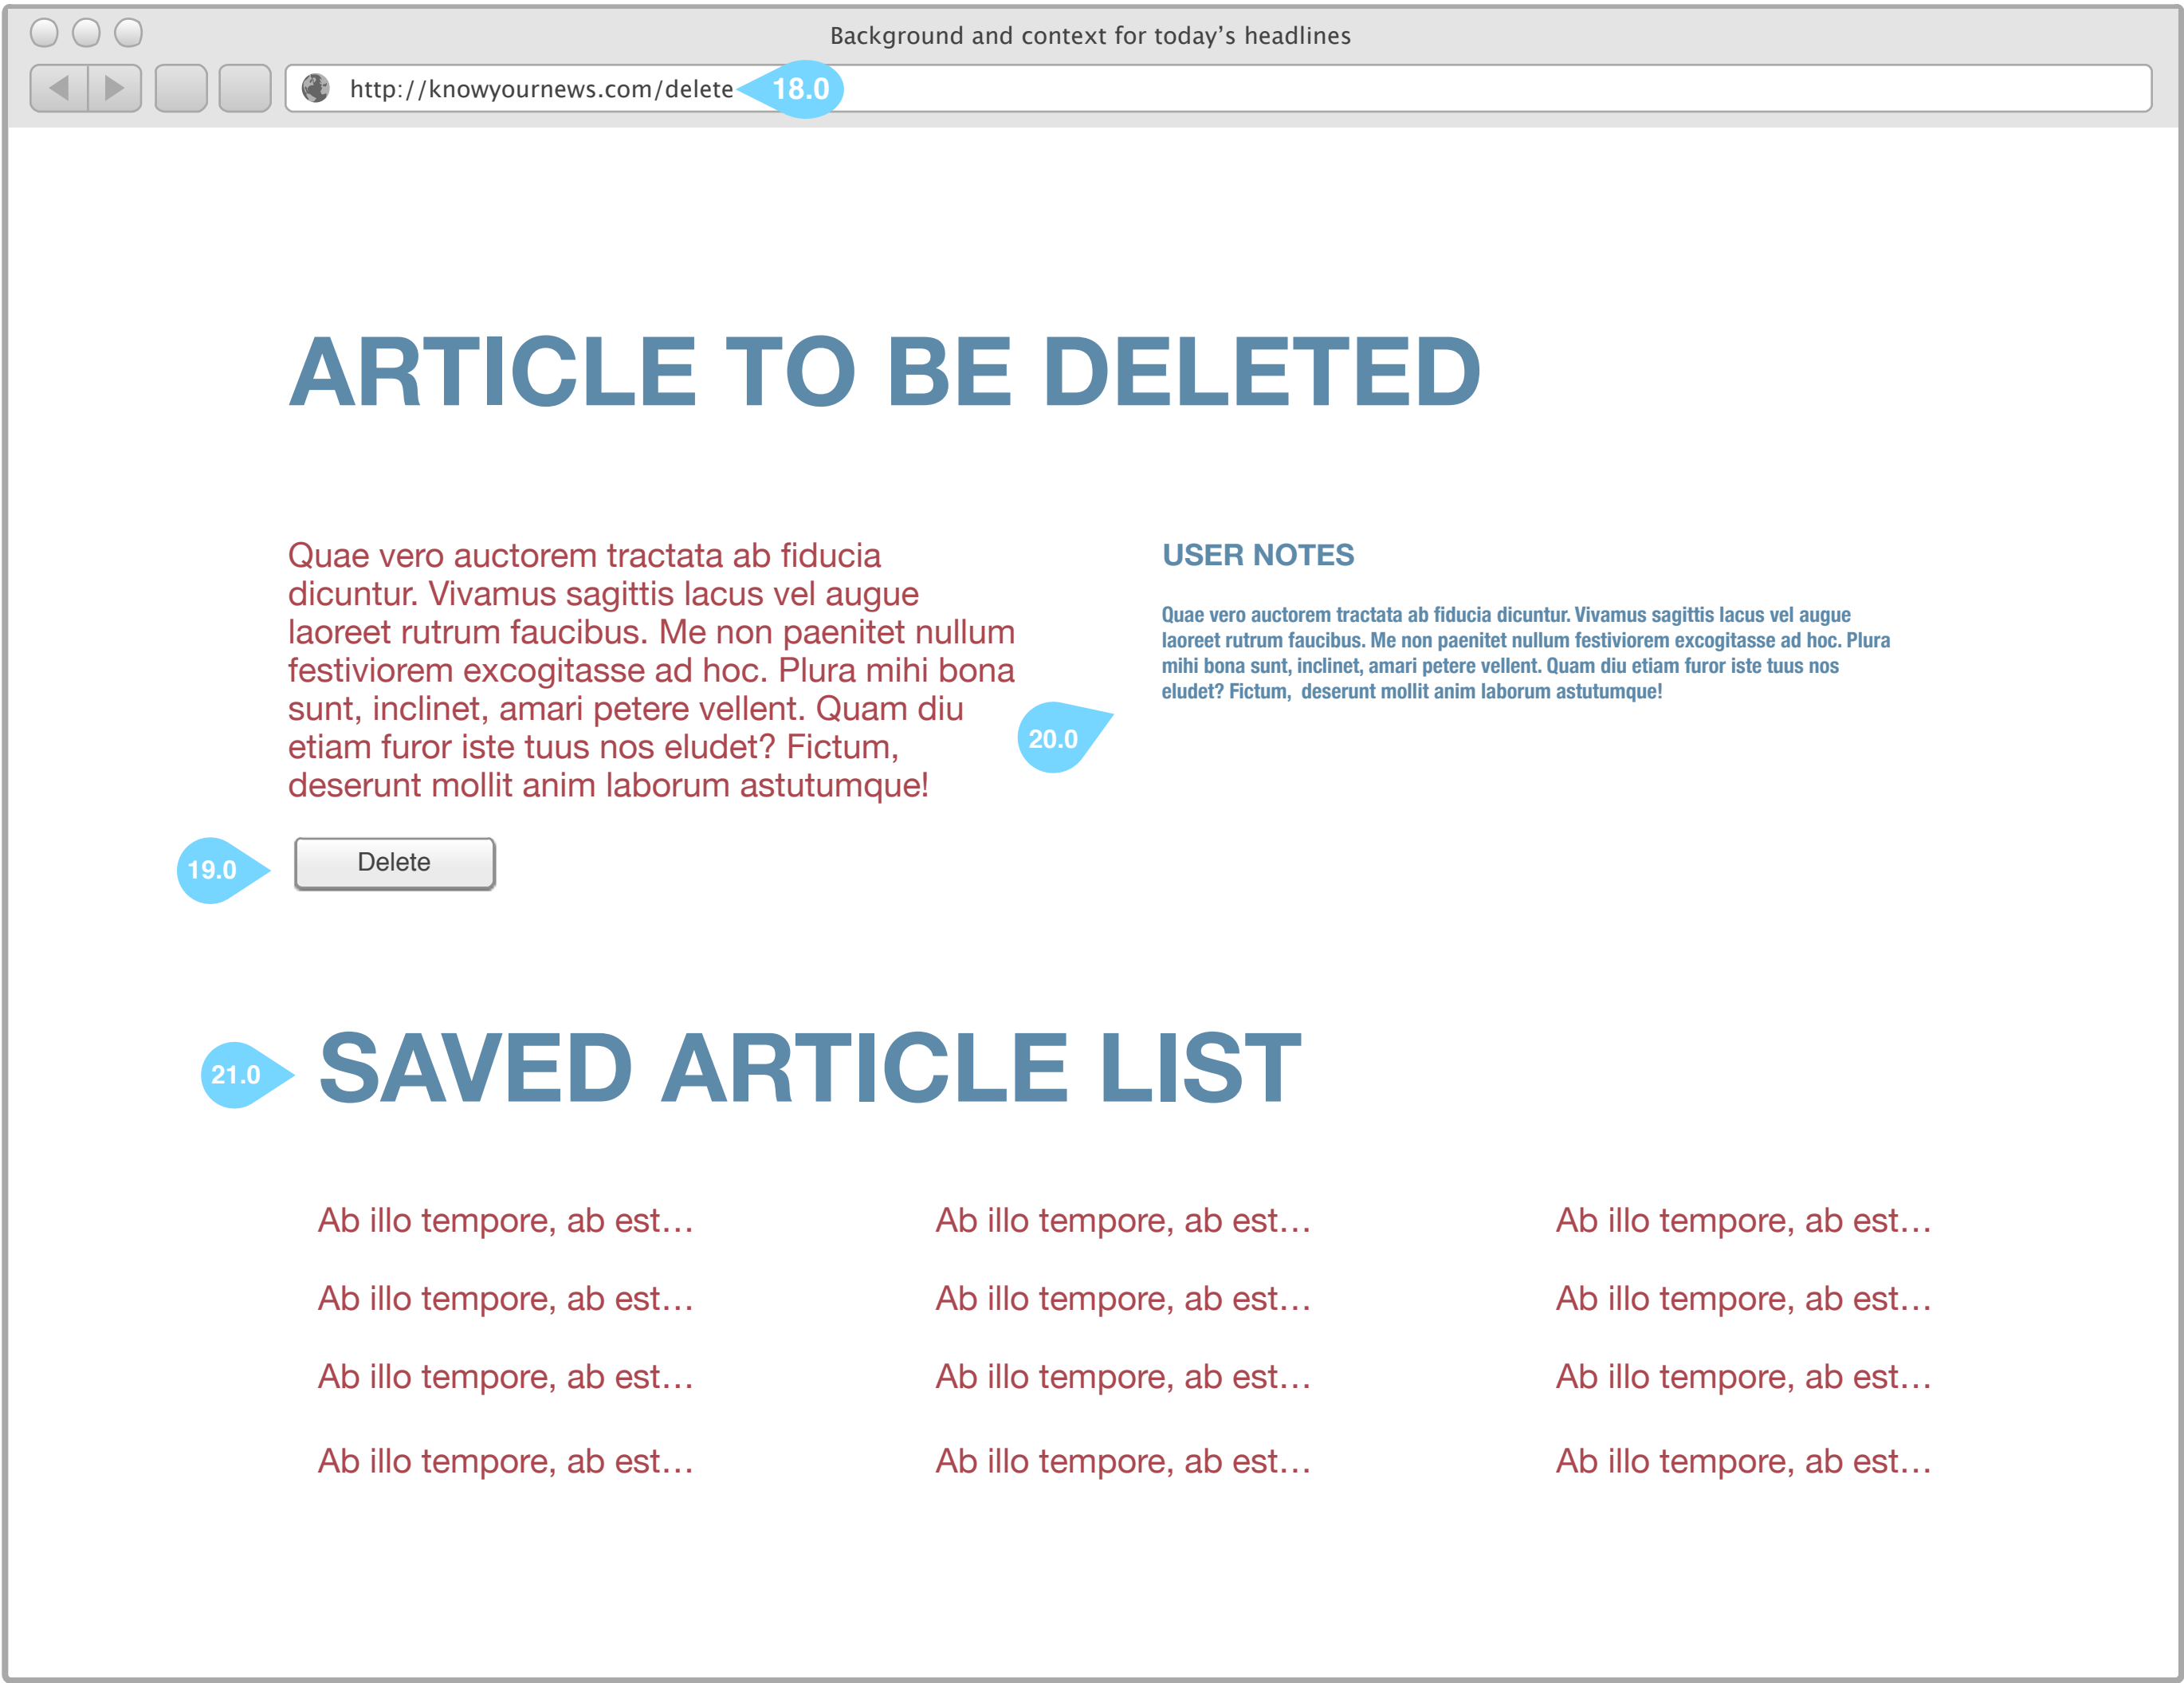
Background and context for today's headlines

http://knowyournews.com/delete

18.0

ARTICLE TO BE DELETED

Quae vero auctorem tractata ab fiducia dicuntur. Vivamus sagittis lacus vel augue laoreet rutrum faucibus. Me non paenitet nullum festiviorem excogitasse ad hoc. Plura mihi bona sunt, inclinet, amari petere vellent. Quam diu etiam furor iste tuus nos eludet? Fictum, deserunt mollit anim laborum astutumque!

20.0

USER NOTES

Quae vero auctorem tractata ab fiducia dicuntur. Vivamus sagittis lacus vel augue laoreet rutrum faucibus. Me non paenitet nullum festiviorem excogitasse ad hoc. Plura mihi bona sunt, inclinet, amari petere vellent. Quam diu etiam furor iste tuus nos eludet? Fictum, deserunt mollit anim laborum astutumque!

19.0

Delete

21.0

SAVED ARTICLE LIST

Ab illo tempore, ab est…

Ab illo tempore, ab est…

Ab illo tempore, ab est…

Ab illo tempore, ab est…

Ab illo tempore, ab est…

Ab illo tempore, ab est…

Ab illo tempore, ab est…

Ab illo tempore, ab est…

Ab illo tempore, ab est…

Ab illo tempore, ab est…

Ab illo tempore, ab est…

Ab illo tempore, ab est…